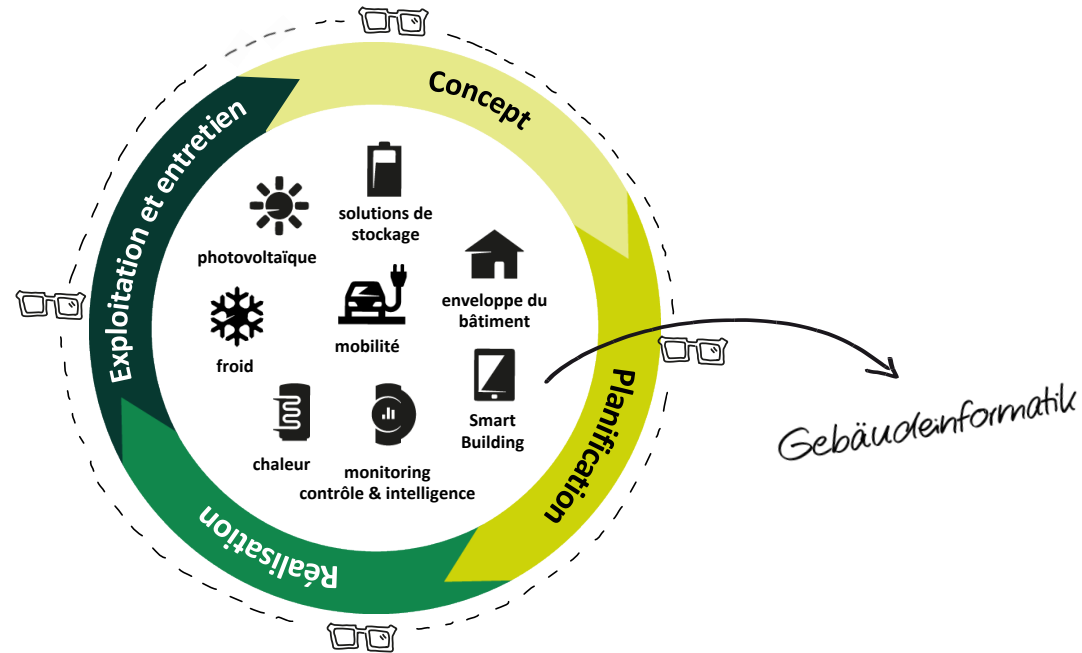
Concept

Planification

Réalisation

Exploitation et entretien

solutions de stockage

photovoltaïque

enveloppe du bâtiment

froid

mobilité

Smart Building

chaleur

monitoring contrôle & intelligence

Gebäudeinformatik